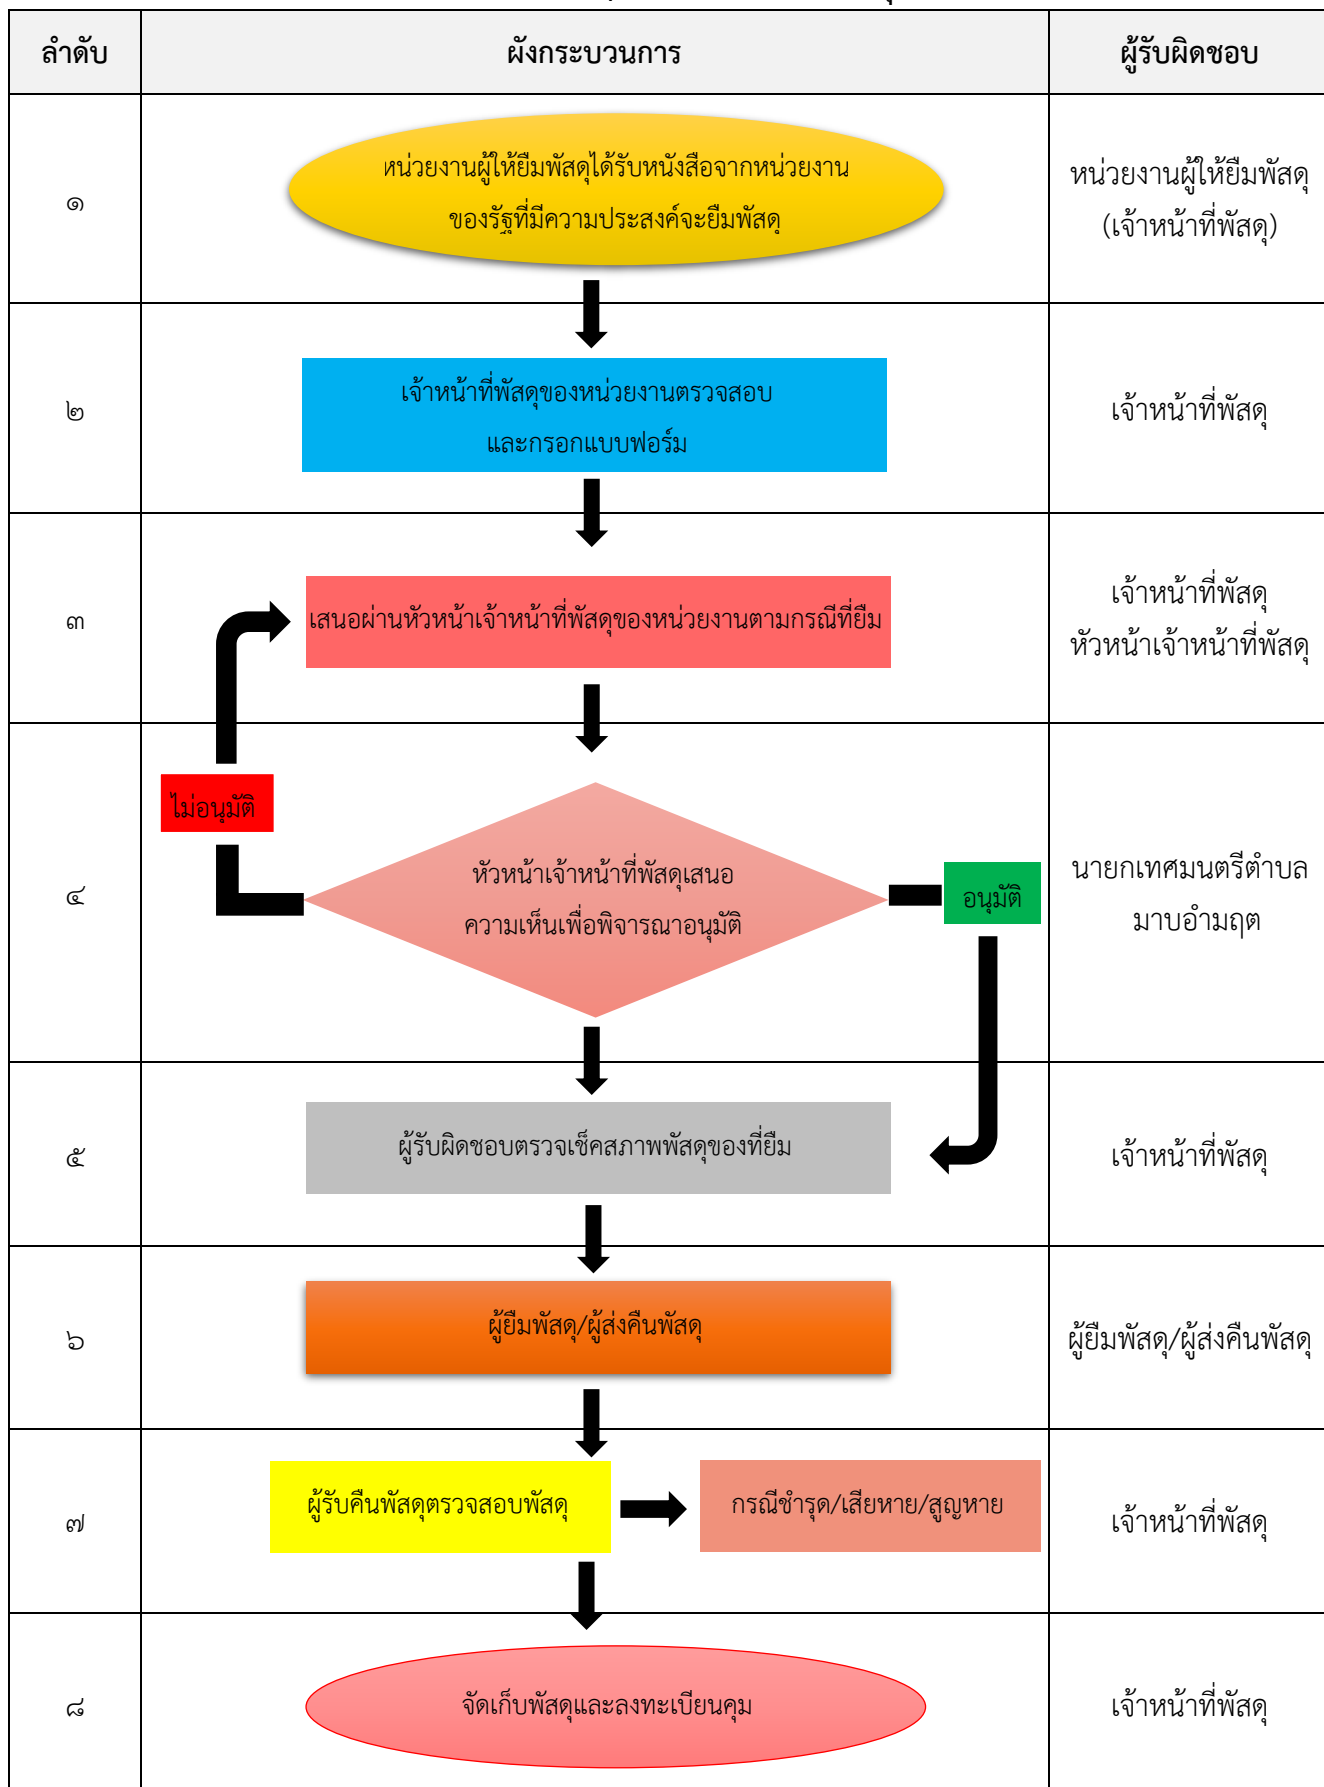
| ลำดับ | ผังกระบวนการ | ผู้รับผิดชอบ |
|---|---|---|
| ๑ | หน่วยงานผู้ให้ยืมพัสดุได้รับหนังสือจากหน่วยงานของรัฐที่มีความประสงค์จะยืมพัสดุ | หน่วยงานผู้ให้ยืมพัสดุ (เจ้าหน้าที่พัสดุ) |
| ๒ | เจ้าหน้าที่พัสดุของหน่วยงานตรวจสอบและกรอกแบบฟอร์ม | เจ้าหน้าที่พัสดุ |
| ๓ | เสนอผ่านหัวหน้าเจ้าหน้าที่พัสดุของหน่วยงานตามกรณีที่ยืม | เจ้าหน้าที่พัสดุ หัวหน้าเจ้าหน้าที่พัสดุ |
| ๔ | ไม่อนุมัติ หัวหน้าเจ้าหน้าที่พัสดุเสนอความเห็นเพื่อพิจารณาอนุมัติ อนุมัติ | นายกเทศมนตรีตำบลมาบอำมฤต |
| ๕ | ผู้รับผิดชอบตรวจเช็คสภาพพัสดุของที่ยืม | เจ้าหน้าที่พัสดุ |
| ๖ | ผู้ยืมพัสดุ/ผู้ส่งคืนพัสดุ | ผู้ยืมพัสดุ/ผู้ส่งคืนพัสดุ |
| ๗ | ผู้รับคืนพัสดุตรวจสอบพัสดุ กรณีชำรุด/เสียหาย/สูญหาย | เจ้าหน้าที่พัสดุ |
| ๘ | จัดเก็บพัสดุและลงทะเบียนคุม | เจ้าหน้าที่พัสดุ |